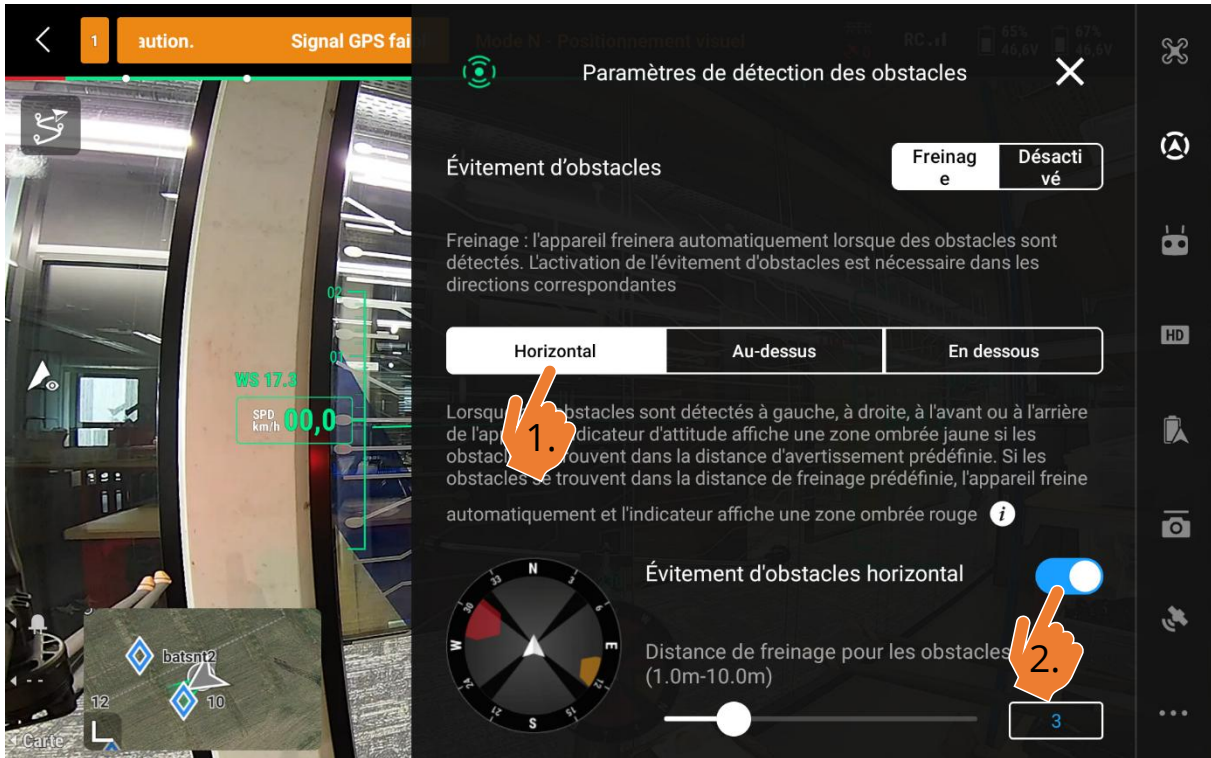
1 aution. Signal GPS fai

Mode N : Positionnement visuel RC 65% 46.6V 67% 46.6V

Paramètres de détection des obstacles

Évitement d'obstacles

Freinage | Désactivé

Freinage : l'appareil freinera automatiquement lorsque des obstacles sont détectés. L'activation de l'évitement d'obstacles est nécessaire dans les directions correspondantes

Horizontal | Au-dessus | En dessous

Lorsqu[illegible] obstacles sont détectés à gauche, à droite, à l'avant ou à l'arrière de l'ap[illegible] indicateur d'attitude affiche une zone ombrée jaune si les obstac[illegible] trouvent dans la distance d'avertissement prédéfinie. Si les obstacles se trouvent dans la distance de freinage prédéfinie, l'appareil freine automatiquement et l'indicateur affiche une zone ombrée rouge

1.

Évitement d'obstacles horizontal

Distance de freinage pour les obstacles (1.0m-10.0m)

2.

3

N 3 6 E 12 15 S 21 24 W 30 33

WS 17.3

SPD km/h 00,0

02 01

batsnt2

12 10

Carte

HD